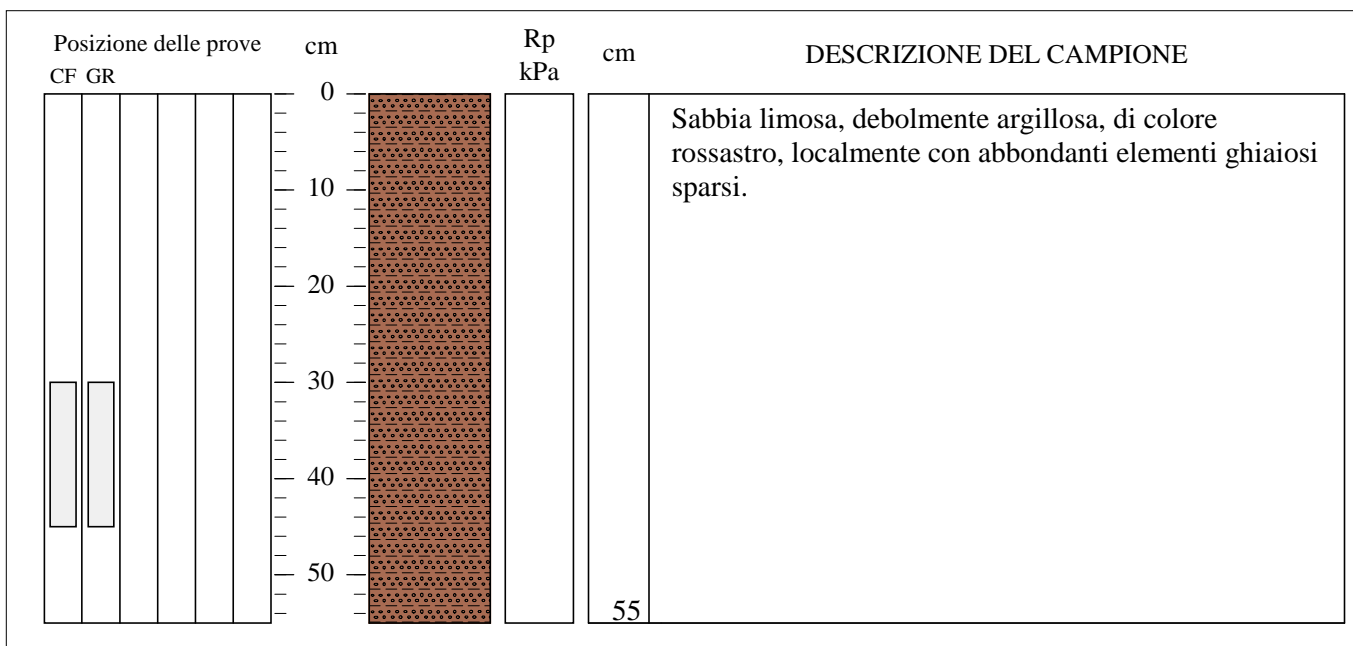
Posizione delle prove
CF GR

cm

Rp
kPa

cm

DESCRIZIONE DEL CAMPIONE

0
10
20
30
40
50

55

Sabbia limosa, debolmente argillosa, di colore rossastro, localmente con abbondanti elementi ghiaiosi sparsi.